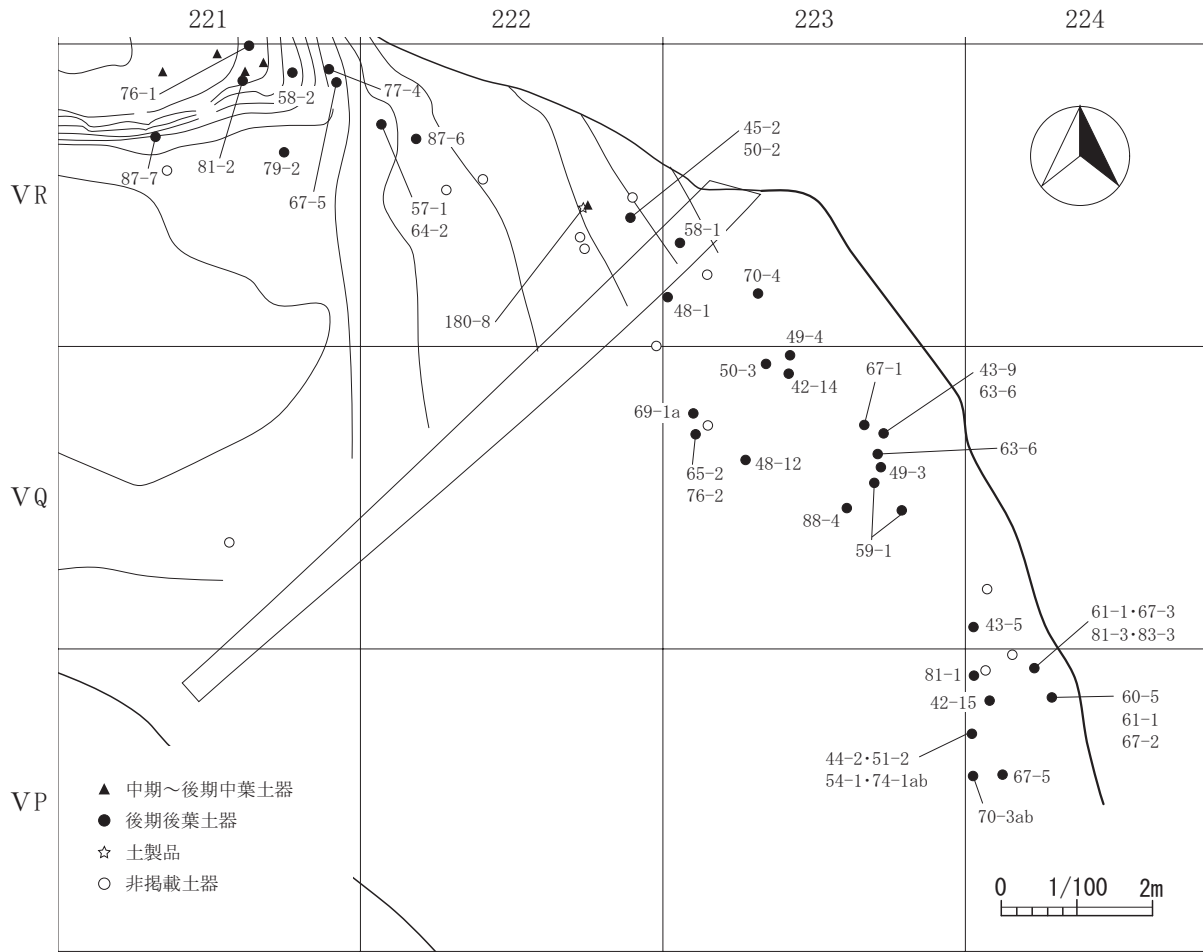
221
222
223
224

VR
VQ
VP

76-1
58-2
77-4
81-2
87-7
79-2
67-5
87-6
57-1
64-2
45-2
50-2
58-1
180-8
70-4
48-1
49-4
50-3
42-14
67-1
43-9
63-6
69-1a
65-2
76-2
48-12
63-6
49-3
88-4
59-1
43-5
61-1・67-3
81-3・83-3
81-1
42-15
60-5
61-1
67-2
44-2・51-2
54-1・74-1ab
67-5
70-3ab

▲ 中期～後期中葉土器
● 後期後葉土器
☆ 土製品
○ 非掲載土器

0 1/100 2m